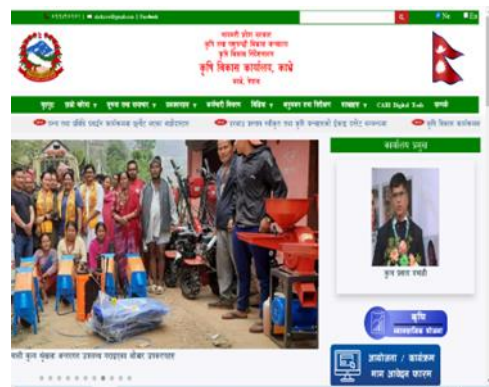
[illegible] | ✉ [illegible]@gmail.com | Facebook

Ne En

बागमती प्रदेश सरकार
कृषि तथा पशुपन्छी विकास मन्त्रालय
कृषि विकास निर्देशनालय
कृषि विकास कार्यालय, काभ्रे
काभ्रे, नेपाल

गृहपृष्ठ | हाम्रो बारेमा | सूचना तथा समाचार | प्रकाशनहरु | कर्मचारी विवरण | विविध | अनुदान तथा सिफारिस | डाउनलोड | CABI Digital Tools | सम्पर्क

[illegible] | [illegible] | कृषि विकास कार्यालय

कार्यालय प्रमुख

कुल प्रसाद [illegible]

कृषि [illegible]

आयोजना / कार्यक्रम माग आवेदन फारम

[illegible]